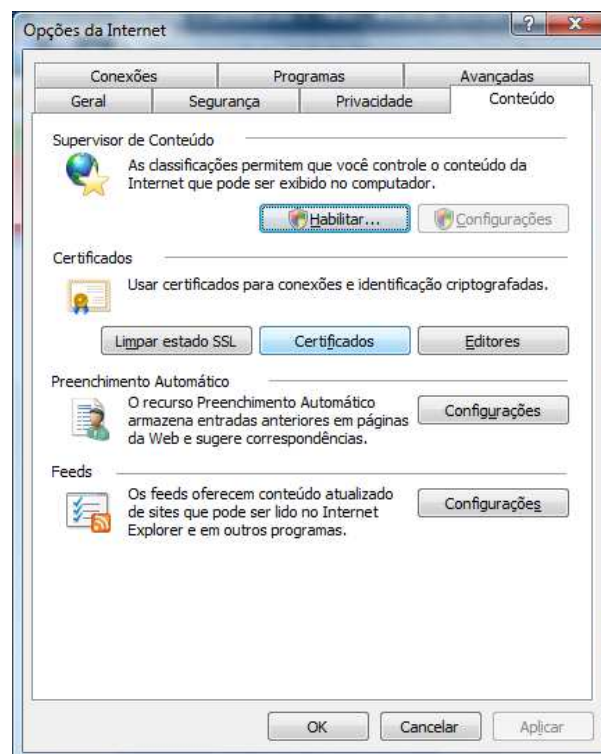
Opções da Internet

?
X

Conexões
Programas
Avançadas
Geral
Segurança
Privacidade
Conteúdo

Supervisor de Conteúdo

As classificações permitem que você controle o conteúdo da Internet que pode ser exibido no computador.

Habilitar...
Configurações

Certificados

Usar certificados para conexões e identificação criptografadas.

Limpar estado SSL
Certificados
Editores

Preenchimento Automático

O recurso Preenchimento Automático armazena entradas anteriores em páginas da Web e sugere correspondências.

Configurações

Feeds

Os feeds oferecem conteúdo atualizado de sites que pode ser lido no Internet Explorer e em outros programas.

Configurações

OK
Cancelar
Aplicar